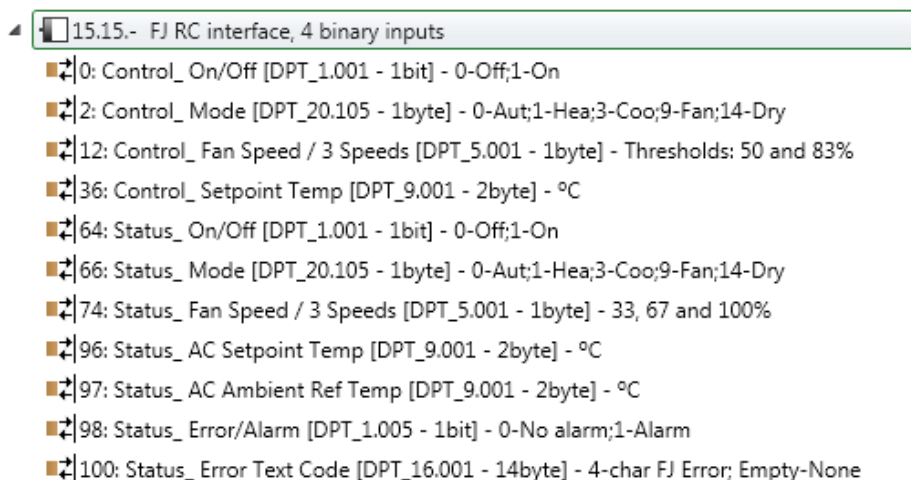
15.15.- FJ RC interface, 4 binary inputs

0: Control_ On/Off [DPT_1.001 - 1bit] - 0-Off;1-On

2: Control_ Mode [DPT_20.105 - 1byte] - 0-Aut;1-Hea;3-Coo;9-Fan;14-Dry

12: Control_ Fan Speed / 3 Speeds [DPT_5.001 - 1byte] - Thresholds: 50 and 83%

36: Control_ Setpoint Temp [DPT_9.001 - 2byte] - ºC

64: Status_ On/Off [DPT_1.001 - 1bit] - 0-Off;1-On

66: Status_ Mode [DPT_20.105 - 1byte] - 0-Aut;1-Hea;3-Coo;9-Fan;14-Dry

74: Status_ Fan Speed / 3 Speeds [DPT_5.001 - 1byte] - 33, 67 and 100%

96: Status_ AC Setpoint Temp [DPT_9.001 - 2byte] - ºC

97: Status_ AC Ambient Ref Temp [DPT_9.001 - 2byte] - ºC

98: Status_ Error/Alarm [DPT_1.005 - 1bit] - 0-No alarm;1-Alarm

100: Status_ Error Text Code [DPT_16.001 - 14byte] - 4-char FJ Error; Empty-None